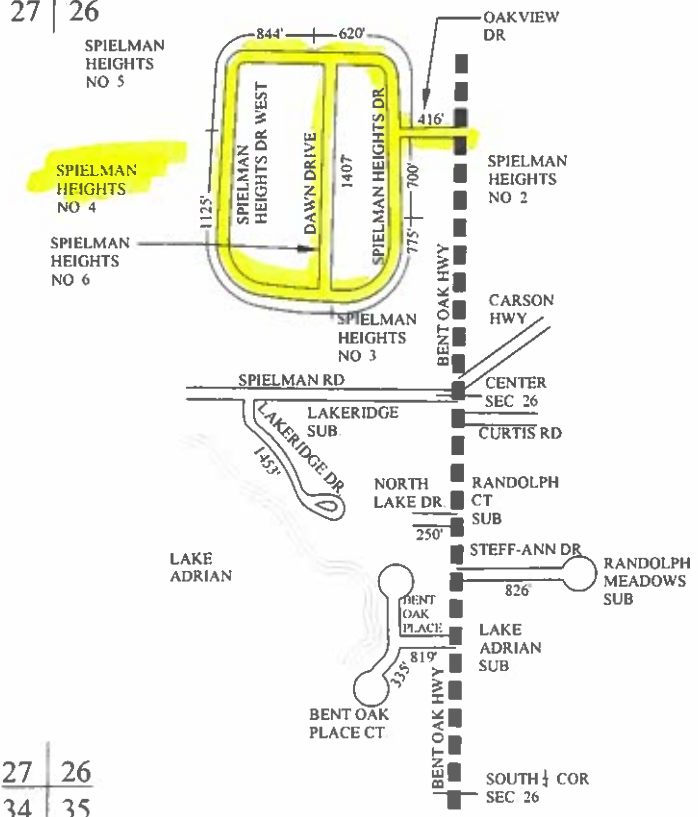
27 | 26

SPIELMAN HEIGHTS NO 5

844'
620'

OAKVIEW DR

416'

SPIELMAN HEIGHTS NO 4

1125'

SPIELMAN HEIGHTS DR WEST

DAWN DRIVE

1407

SPIELMAN HEIGHTS DR

700'

775'

SPIELMAN HEIGHTS NO 2

SPIELMAN HEIGHTS NO 6

SPIELMAN HEIGHTS NO 3

BENT OAK HWY

CARSON HWY

SPIELMAN RD

CENTER SEC 26

LAKERIDGE SUB

LAKERIDGE DR

1453'

CURTIS RD

NORTH LAKE DR

RANDOLPH CT SUB

250'

STEFF-ANN DR

826'

RANDOLPH MEADOWS SUB

LAKE ADRIAN

BENT OAK PLACE

LAKE ADRIAN SUB

819'

335'

BENT OAK PLACE CT

BENT OAK HWY

SOUTH $\frac{1}{4}$ COR SEC 26

27 | 26
34 | 35